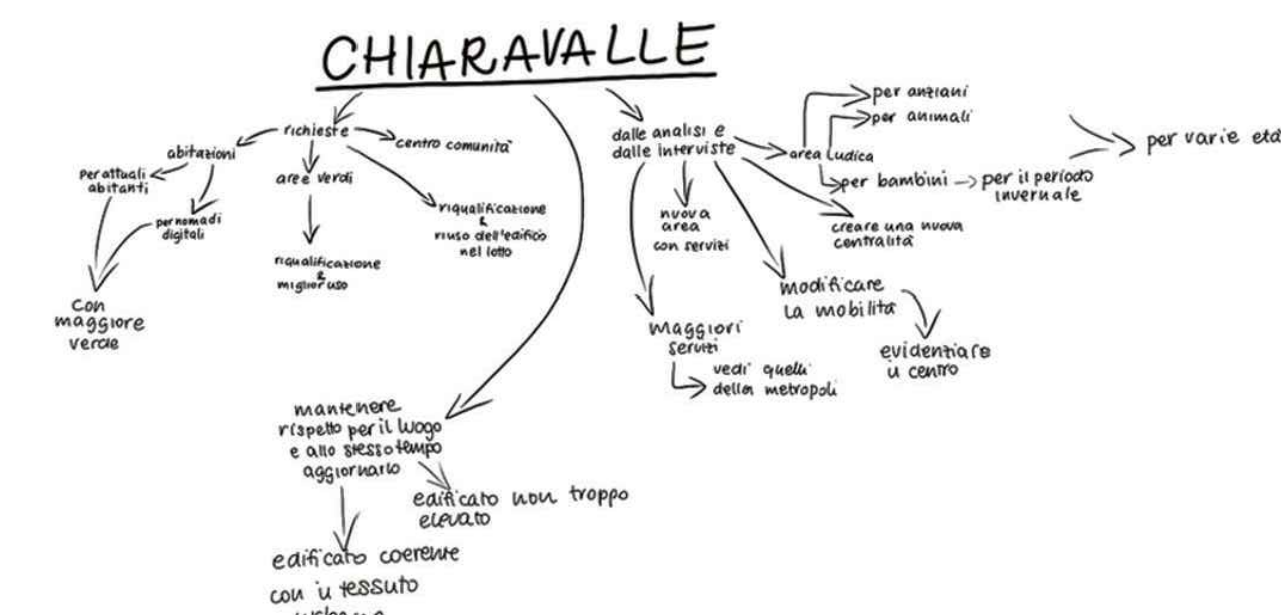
CHIARAVALLE

richieste

abitazioni

per attuali abitanti

per nomadi digitali

con maggiore verde

aree verdi

riqualificazione & miglior uso

centro comunità

riqualificazione & riuso dell'edificio nel lotto

mantenere rispetto per il luogo e allo stesso tempo aggiornarlo

edificato non troppo elevato

edificato coerente con il tessuto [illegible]

dalle analisi e dalle interviste

nuova area con servizi

maggiori servizi

vedi quelli della metropoli

modificare la mobilità

evidenziare il centro

area ludica

per anziani

per animali

per bambini → per il periodo invernale

per varie età

creare una nuova centralità